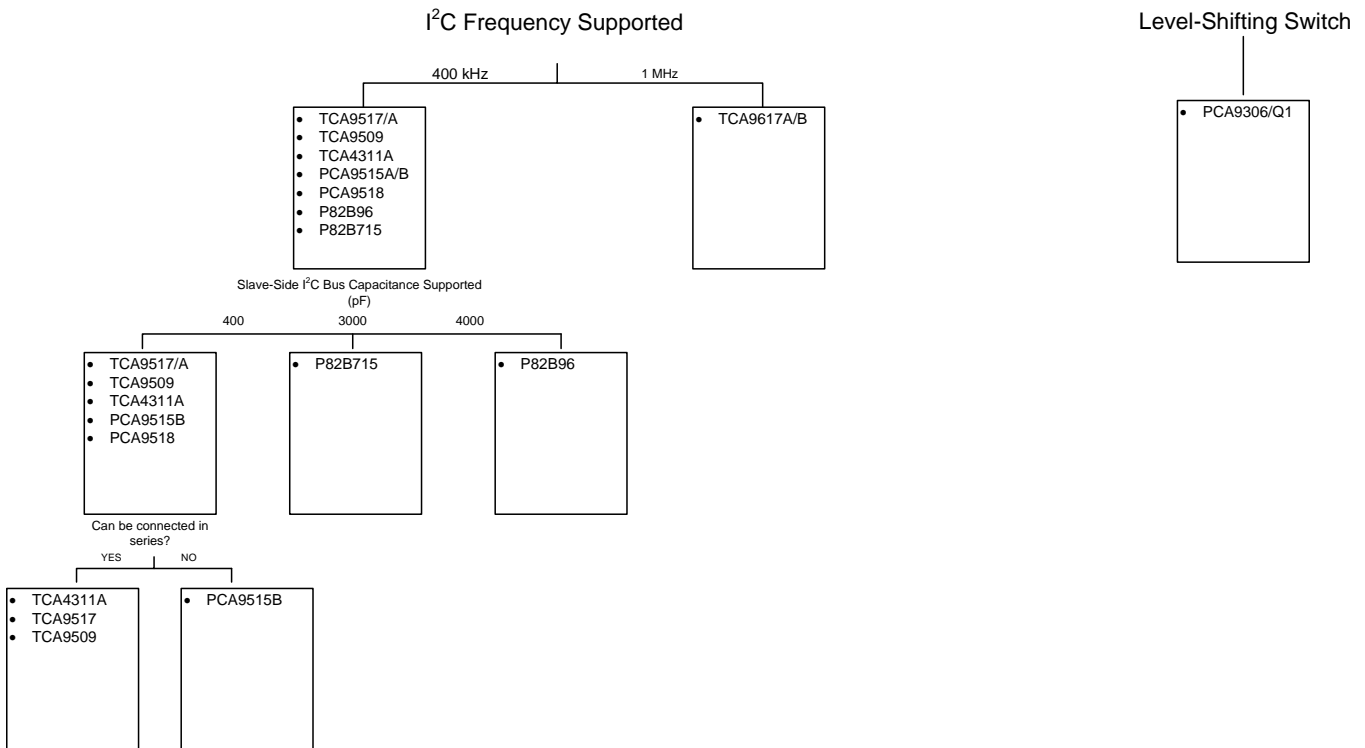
I$^2$C Frequency Supported

400 kHz

1 MHz

- TCA9517/A
- TCA9509
- TCA4311A
- PCA9515A/B
- PCA9518
- P82B96
- P82B715

- TCA9617A/B

Level-Shifting Switch

- PCA9306/Q1

Slave-Side I$^2$C Bus Capacitance Supported (pF)

400

3000

4000

- TCA9517/A
- TCA9509
- TCA4311A
- PCA9515B
- PCA9518

- P82B715

- P82B96

Can be connected in series?

YES

NO

- TCA4311A
- TCA9517
- TCA9509

- PCA9515B